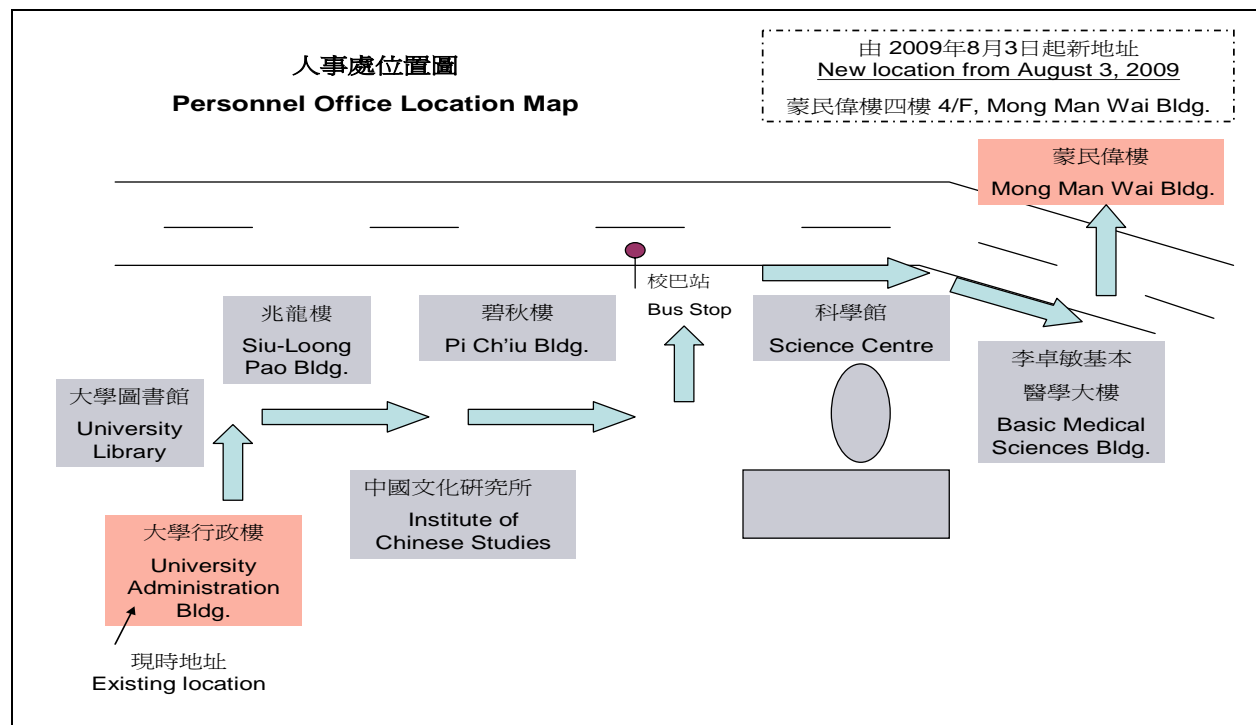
人事處位置圖
Personnel Office Location Map

由 2009年8月3日起新地址
New location from August 3, 2009
蒙民偉樓四樓 4/F, Mong Man Wai Bldg.

蒙民偉樓
Mong Man Wai Bldg.

校巴站
Bus Stop

兆龍樓
Siu-Loong Pao Bldg.

碧秋樓
Pi Ch'iu Bldg.

科學館
Science Centre

李卓敏基本醫學大樓
Basic Medical Sciences Bldg.

大學圖書館
University Library

中國文化研究所
Institute of Chinese Studies

大學行政樓
University Administration Bldg.

現時地址
Existing location